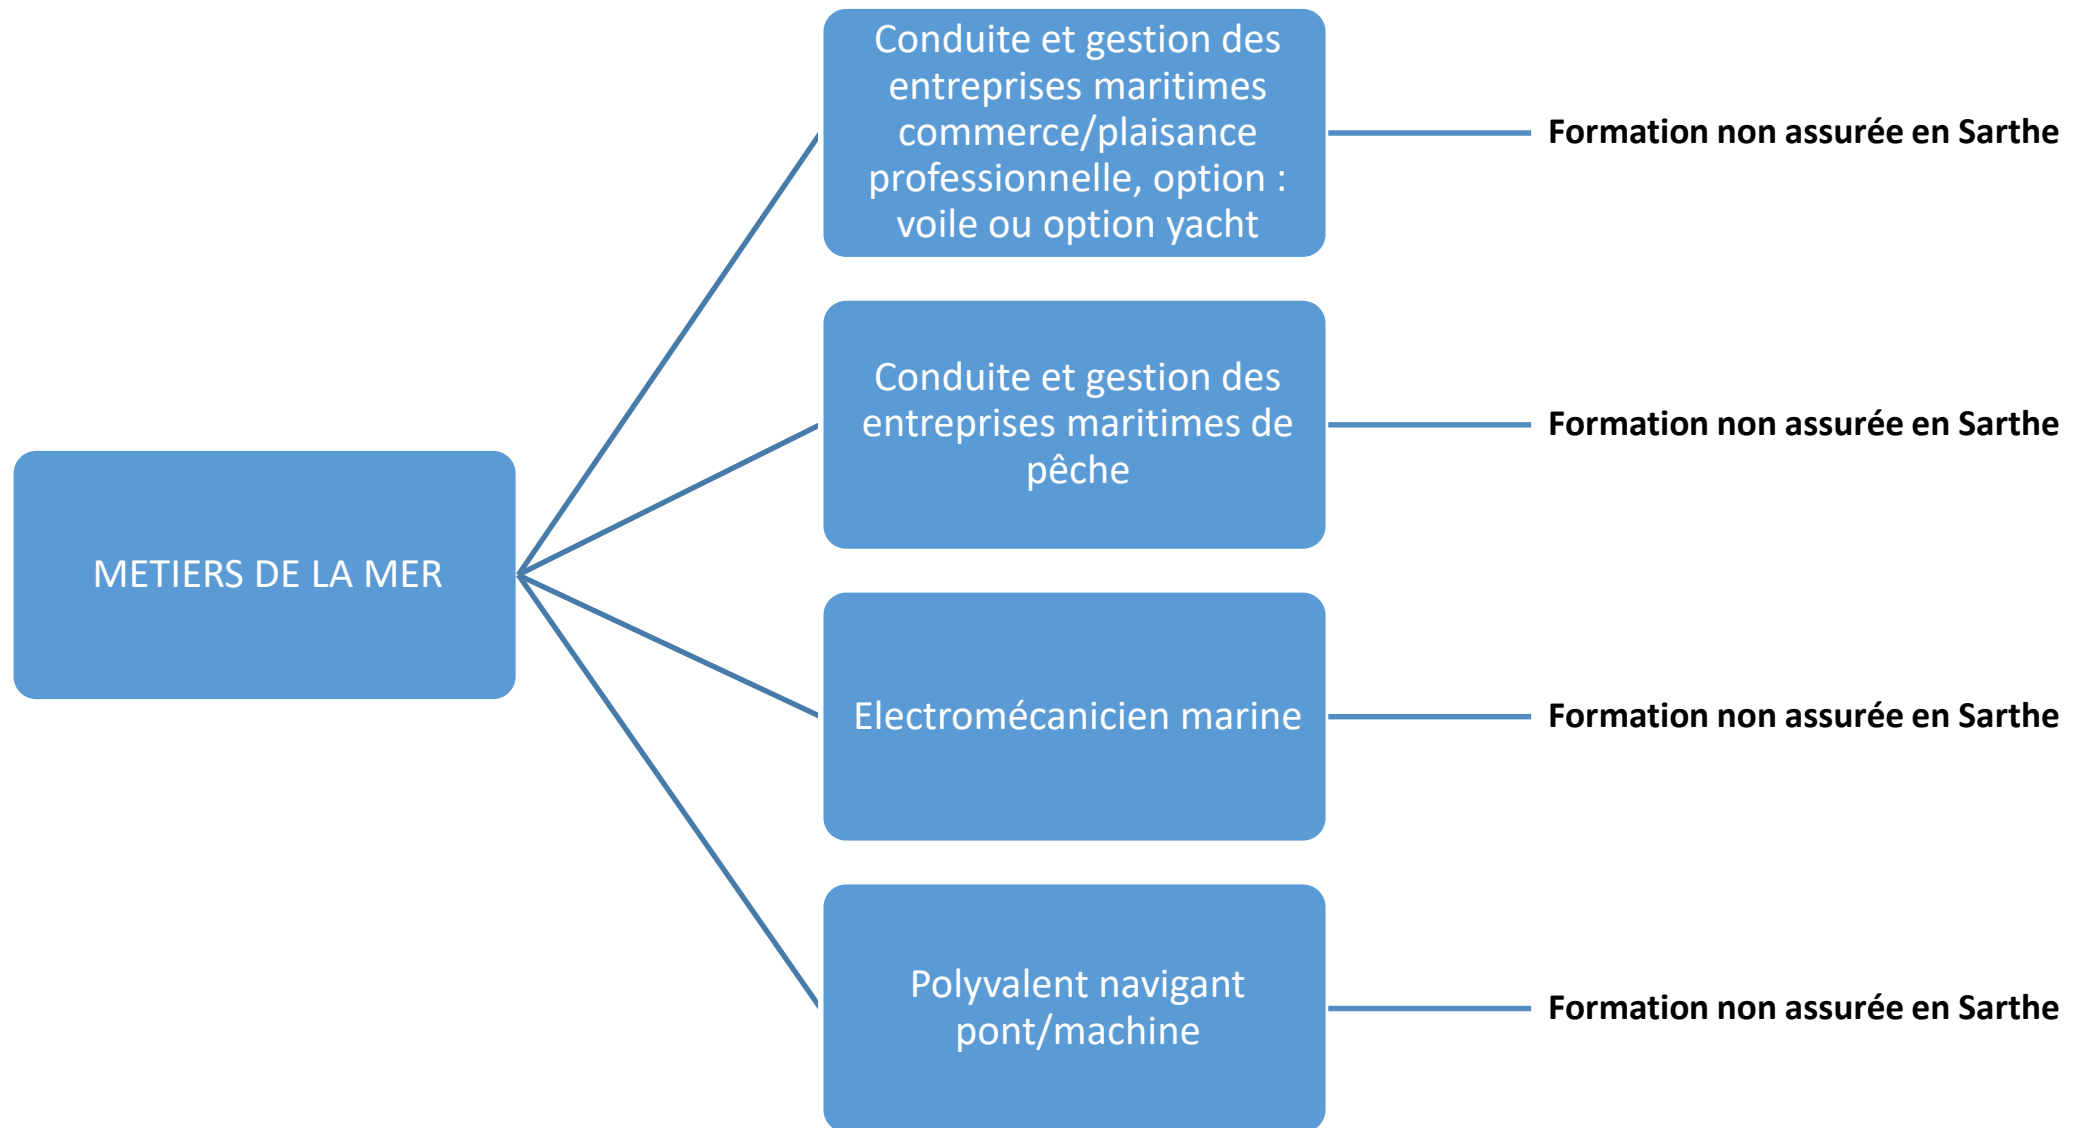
METIERS DE LA MER

Conduite et gestion des entreprises maritimes commerce/plaisance professionnelle, option : voile ou option yacht

Formation non assurée en Sarthe

Conduite et gestion des entreprises maritimes de pêche

Formation non assurée en Sarthe

Electromécanicien marine

Formation non assurée en Sarthe

Polyvalent navigant pont/machine

Formation non assurée en Sarthe